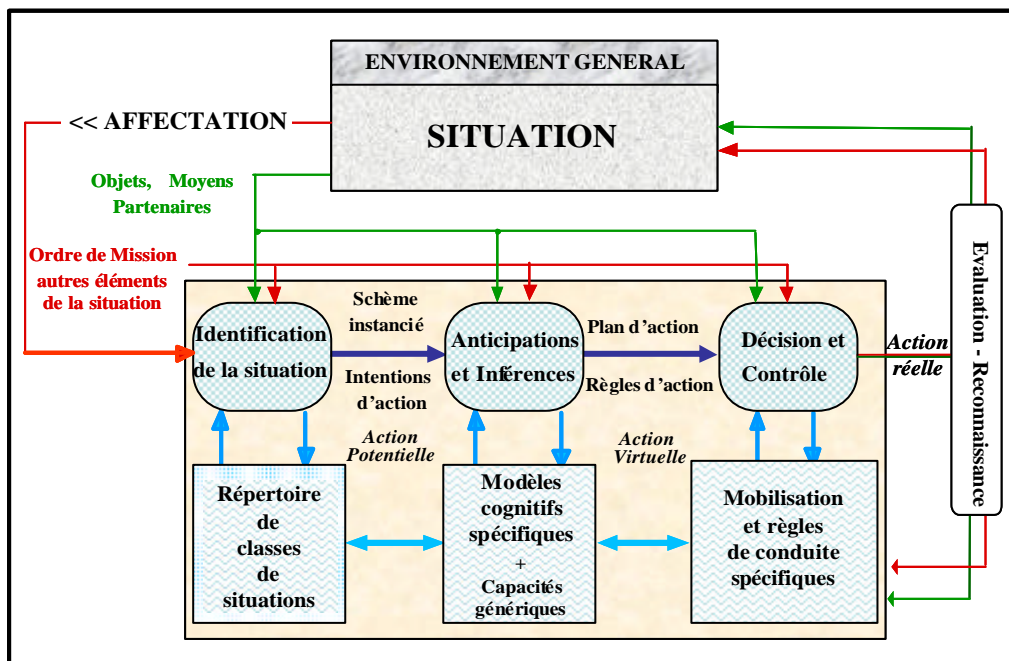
ENVIRONNEMENT GENERAL

SITUATION

<< AFFECTATION

Objets, Moyens Partenaires

Ordre de Mission autres éléments de la situation

Identification de la situation

Schème instancié

Intentions d'action

Anticipations et Inférences

Plan d'action

Règles d'action

Décision et Contrôle

Action réelle

Evaluation - Reconnaissance

Action Potentielle

Action Virtuelle

Répertoire de classes de situations

Modèles cognitifs spécifiques + Capacités génériques

Mobilisation et règles de conduite spécifiques